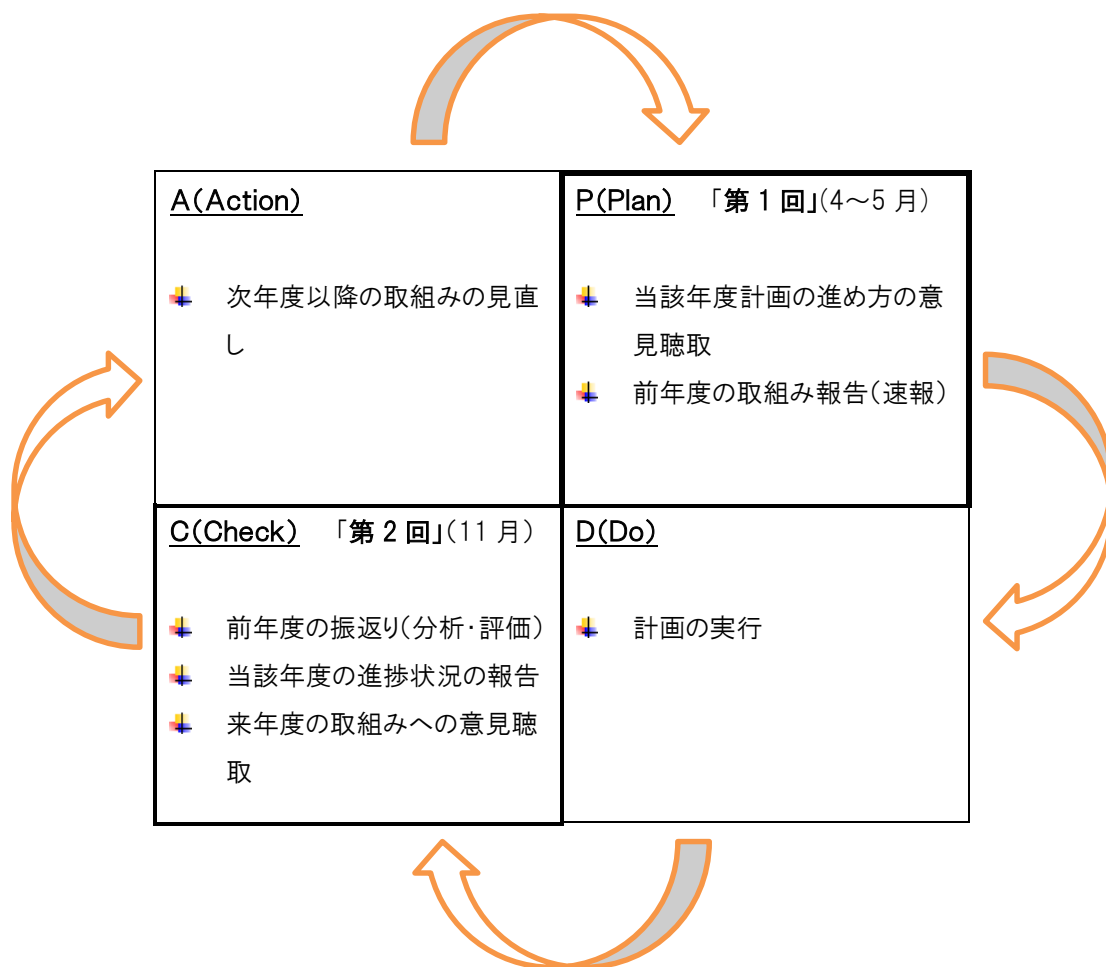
A(Action)

次年度以降の取組みの見直し

P(Plan)　「第１回」(4～5 月)

当該年度計画の進め方の意見聴取

前年度の取組み報告(速報)

C(Check)　「第２回」(11 月)

前年度の振返り(分析・評価)

当該年度の進捗状況の報告

来年度の取組みへの意見聴取

D(Do)

計画の実行